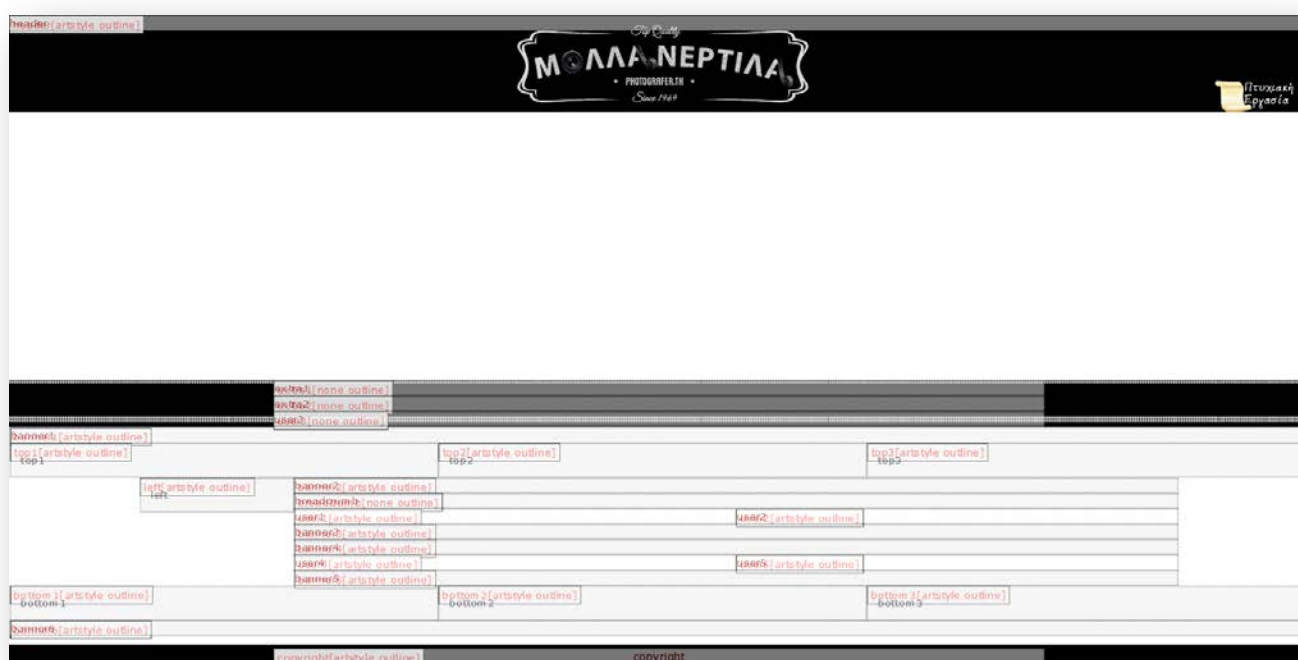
header[artstyle outline]

Top Quality
ΜΟΛΛΑ ΝΕΡΤΙΛΑ
• PHOTOGRAFER.TK •
Since 1969

Πτυχιακή Εργασία

extra1[none outline]
extra2[none outline]
user3[none outline]

banner1[artstyle outline]
top1[artstyle outline]
top1
top2[artstyle outline]
top2
top3[artstyle outline]
top3

left[artstyle outline]
left
banner2[artstyle outline]
breadcrumb[none outline]
user1[artstyle outline]
user2[artstyle outline]
banner3[artstyle outline]
banner4[artstyle outline]
user4[artstyle outline]
user5[artstyle outline]
banner5[artstyle outline]

bottom1[artstyle outline]
bottom1
bottom2[artstyle outline]
bottom2
bottom3[artstyle outline]
bottom3

banner6[artstyle outline]

copyright[artstyle outline]
copyright